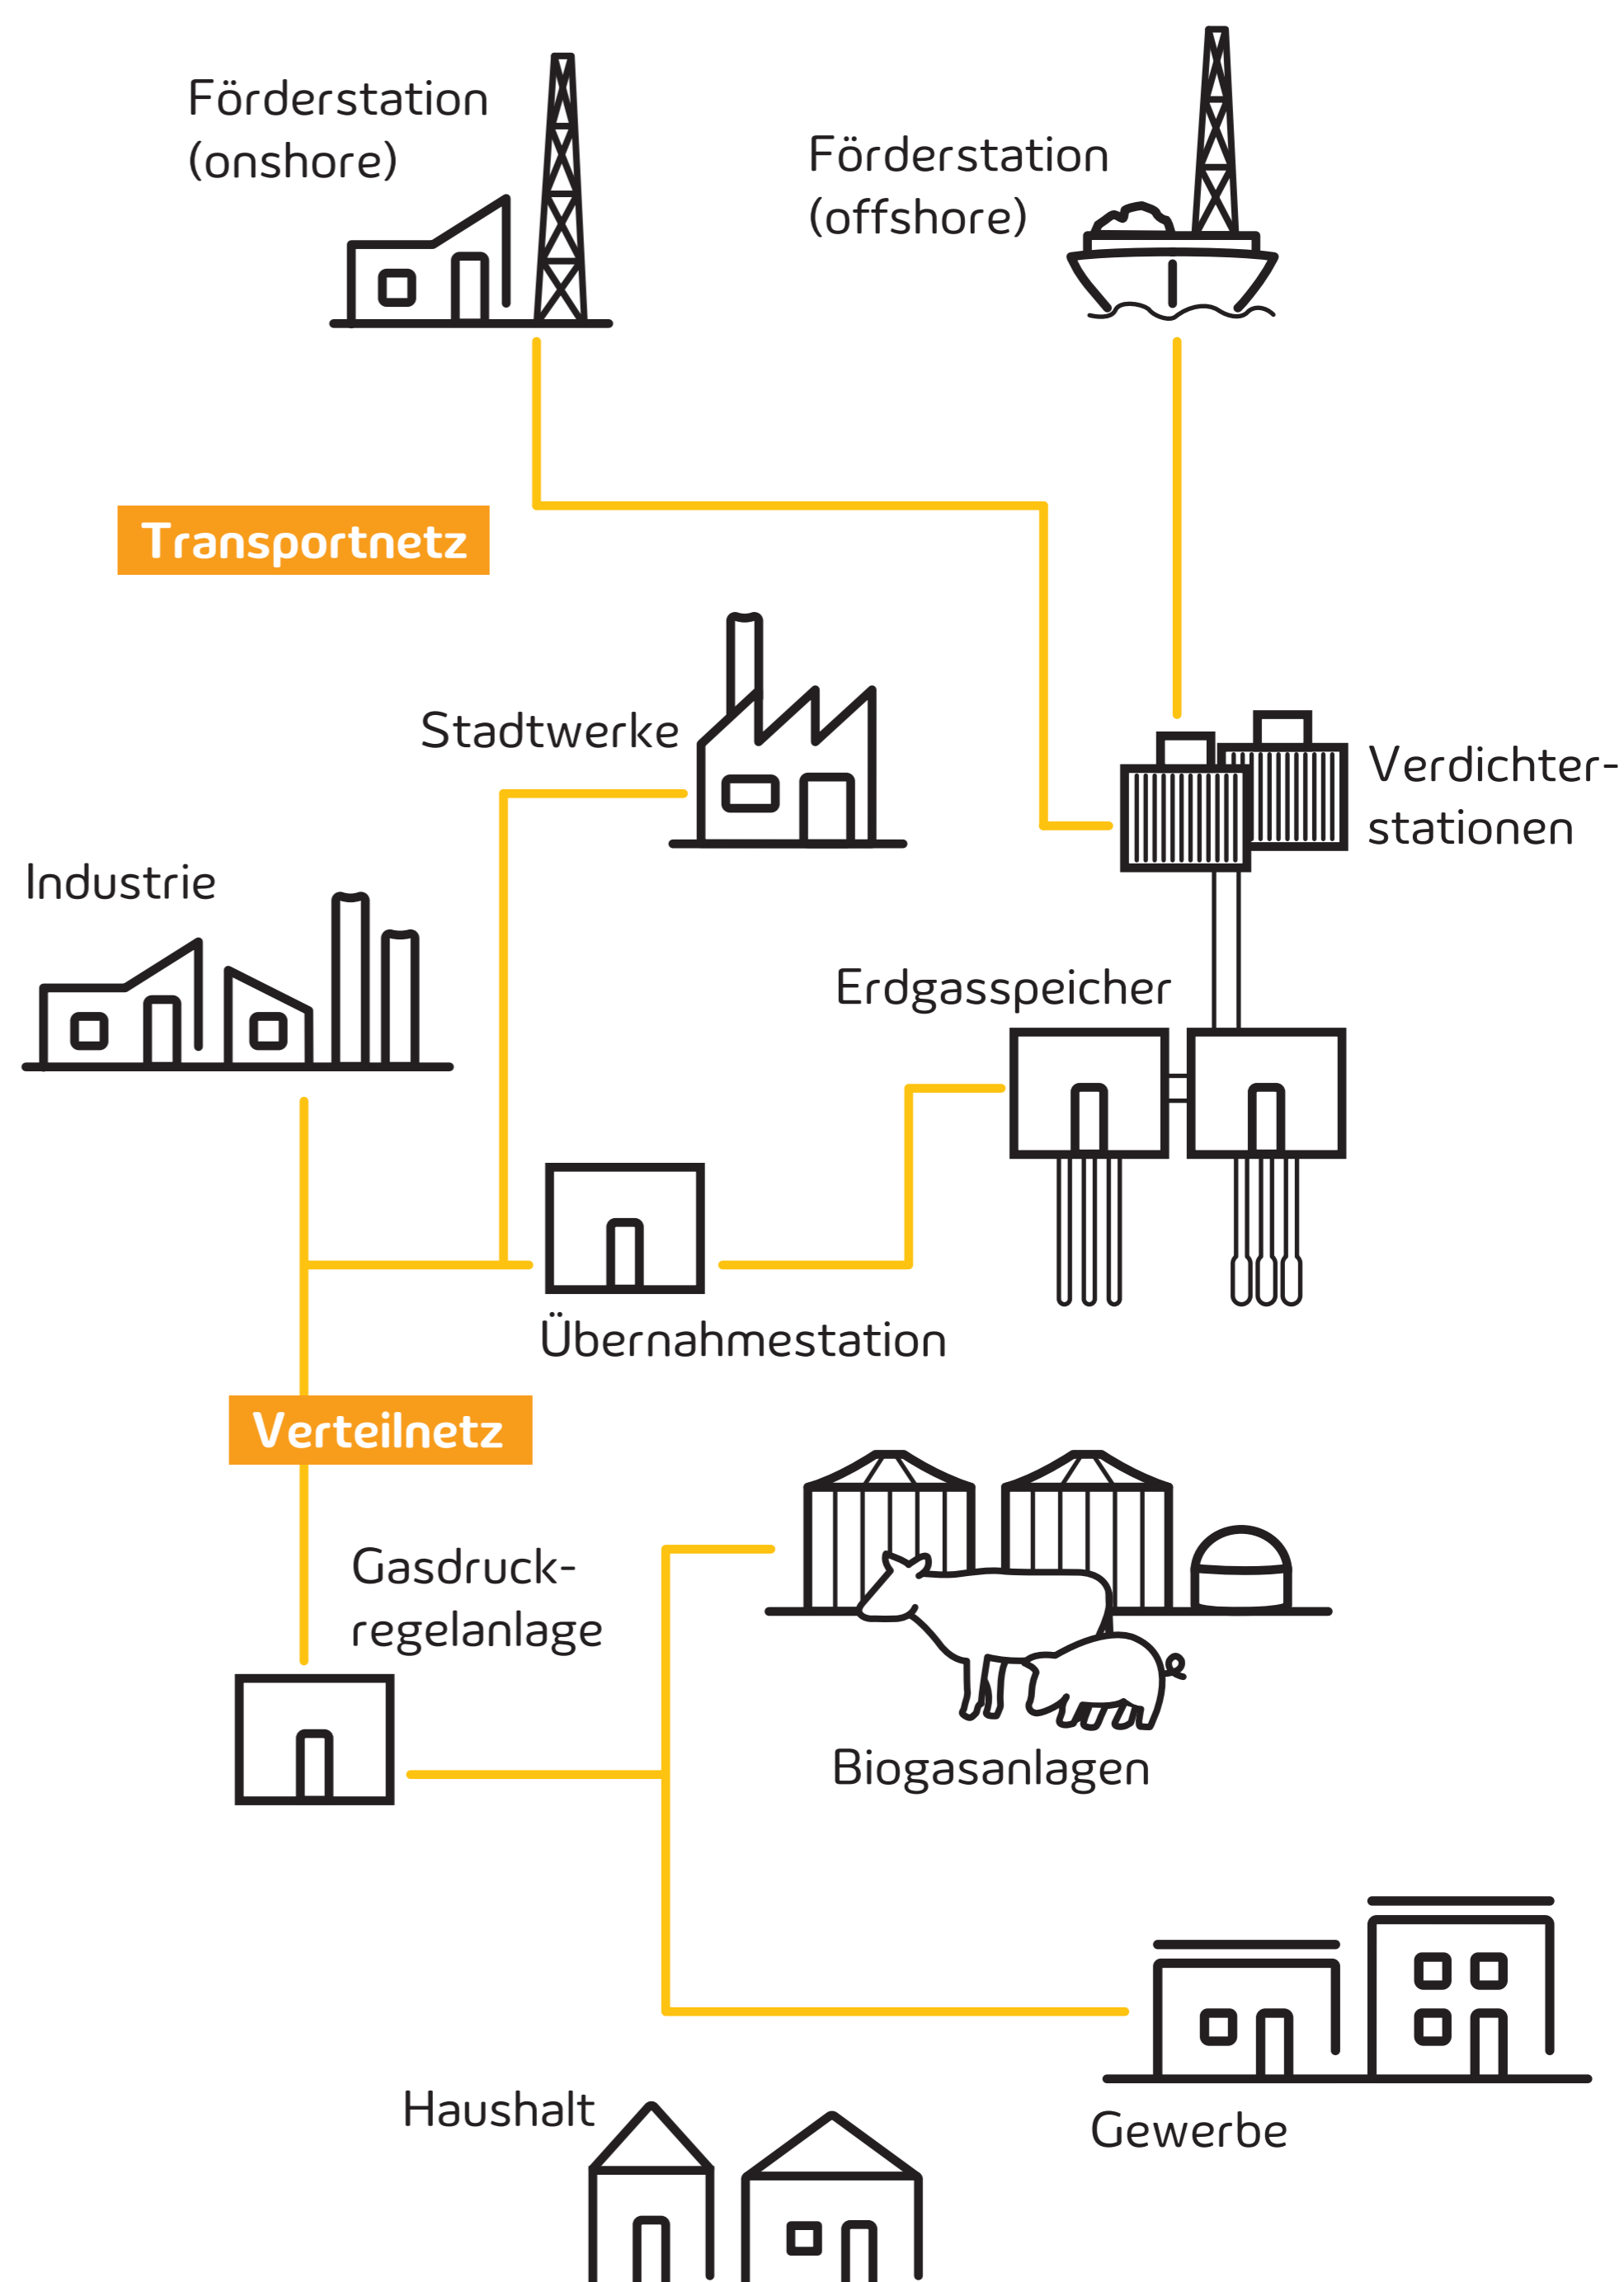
Förderstation (onshore)

Förderstation (offshore)

Transportnetz

Stadtwerke

Verdichter-stationen

Industrie

Erdgasspeicher

Übernahmestation

Verteilnetz

Gasdruck-regelanlage

Biogasanlagen

Haushalt

Gewerbe